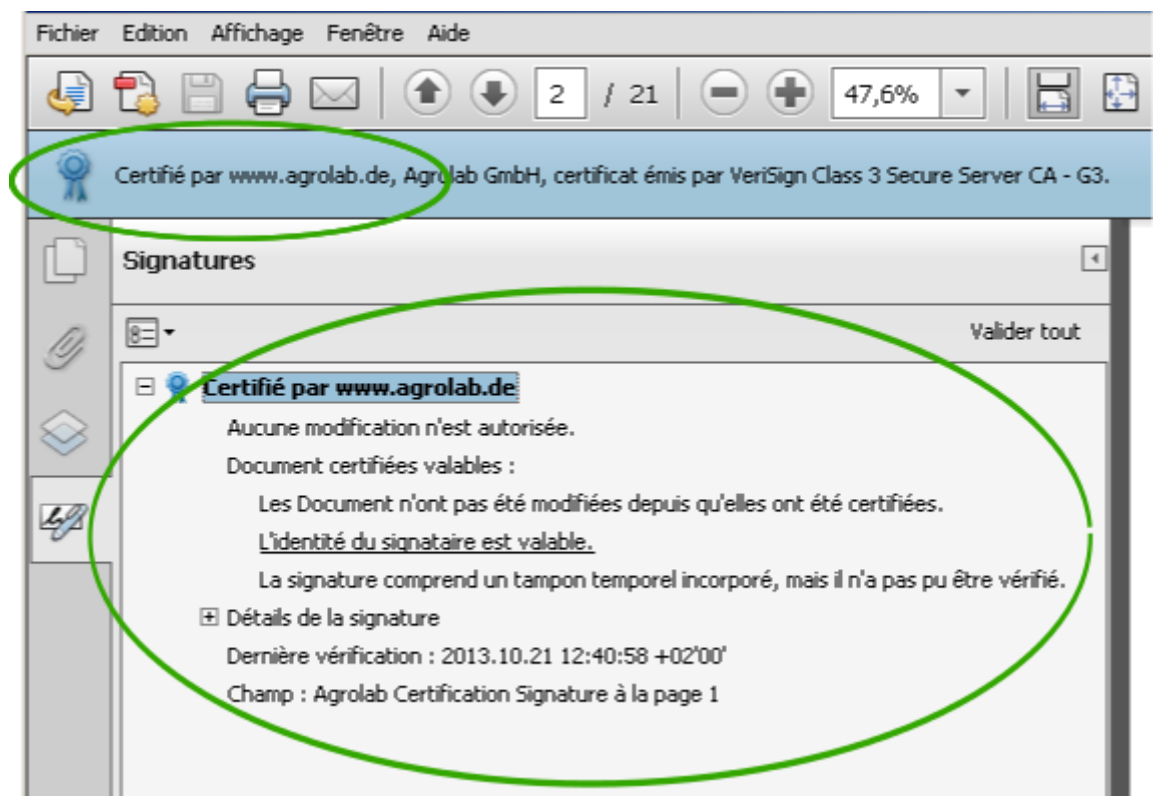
Fichier Edition Affichage Fenêtre Aide

2 / 21

47,6%

Certifié par www.agrolab.de, Agrolab GmbH, certificat émis par VeriSign Class 3 Secure Server CA - G3.

Signatures

Valider tout

Certifié par www.agrolab.de

Aucune modification n'est autorisée.

Document certifiées valables :

Les Document n'ont pas été modifiées depuis qu'elles ont été certifiées.

L'identité du signataire est valable.

La signature comprend un tampon temporel incorporé, mais il n'a pas pu être vérifié.

Détails de la signature

Dernière vérification : 2013.10.21 12:40:58 +02'00'

Champ : Agrolab Certification Signature à la page 1